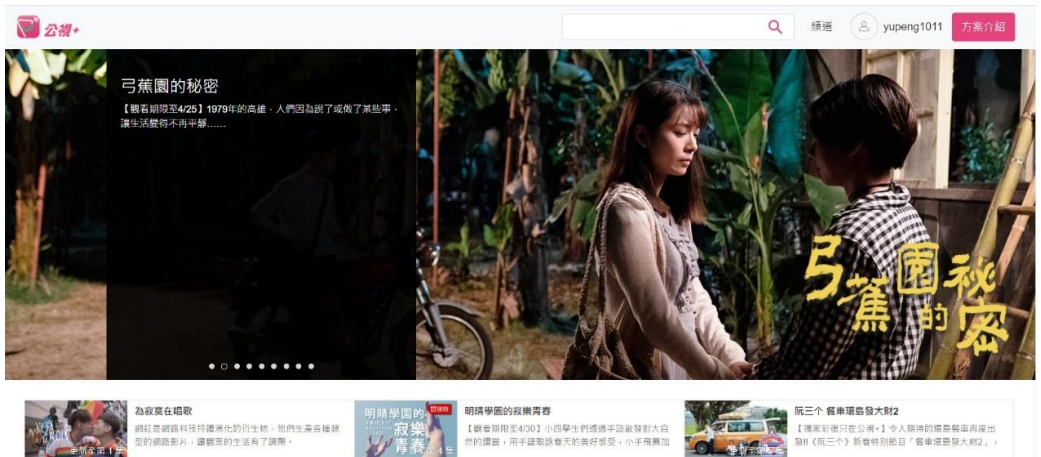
公視+

頻道 yupeng1011 方案介紹

弓蕉園的秘密

【觀看期限至4/25】1979年的高雄，人們因為說了或做了某些事，讓生活變得不再平靜......

弓蕉園的秘密

為寂寞在唱歌
網紅是網路科技持續演化的衍生物，他們生產各種類型的網路影片，讓觀眾的生活有了調劑。

明晴學園的寂樂青春
【觀看期限至4/30】小四學生們透過手語啟發對大自然的觀看，用手語歌頌春天的美好感受，小手飛舞加

明晴學園的寂樂青春

阮三个 餐車環島發大財2
【獨家彩蛋只在公視+】令人期待的環島餐車再度出發!!《阮三个》新春特別節目「餐車環島發大財2」，